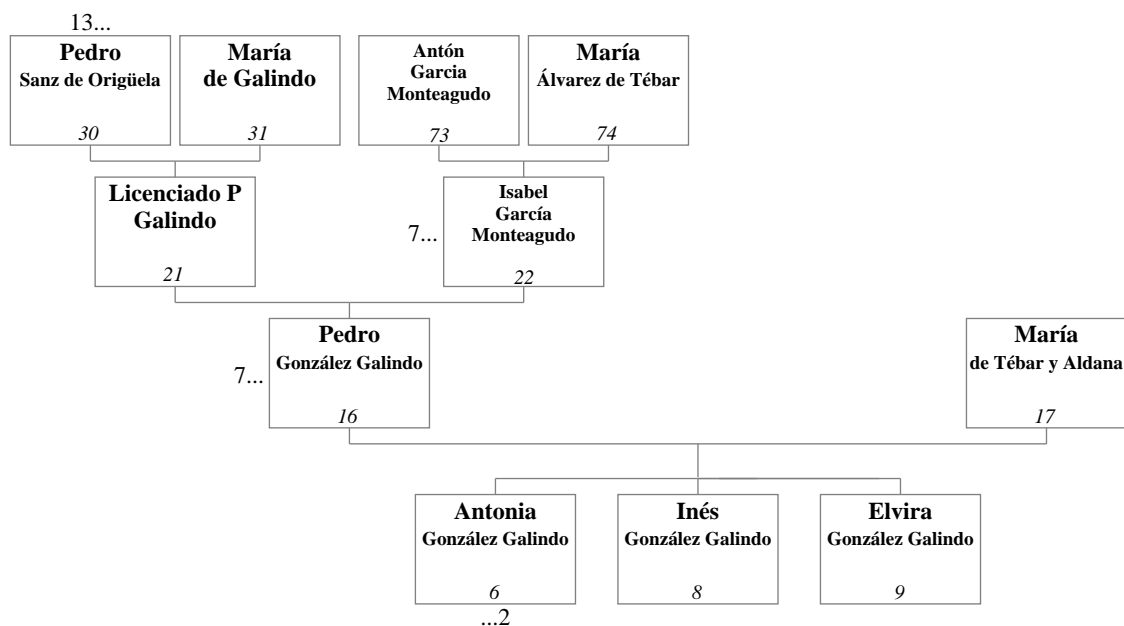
13...

Pedro
Sanz de Origüela
30

María
de Galindo
31

Antón
Garcia
Monteagudo
73

María
Álvarez de Tébar
74

Licenciado P
Galindo
21

7...

Isabel
García
Monteagudo
22

7...

Pedro
González Galindo
16

María
de Tébar y Aldana
17

Antonia
González Galindo
6

...2

Inés
González Galindo
8

Elvira
González Galindo
9